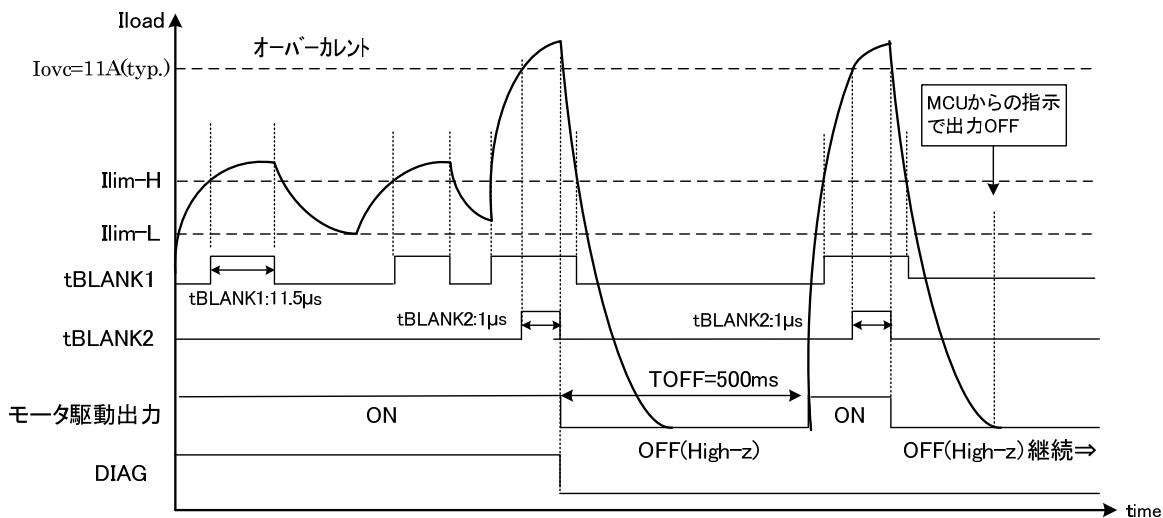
Iload

オーバーカレント

Iovc=11A(typ.)

MCUからの指示で出力OFF

Ilim-H

Ilim-L

tBLANK1

tBLANK1:11.5μs

tBLANK2:1μs

tBLANK2:1μs

tBLANK2

TOFF=500ms

モータ駆動出力

ON

ON

OFF(High-z)

OFF(High-z) 継続⇒

DIAG

time